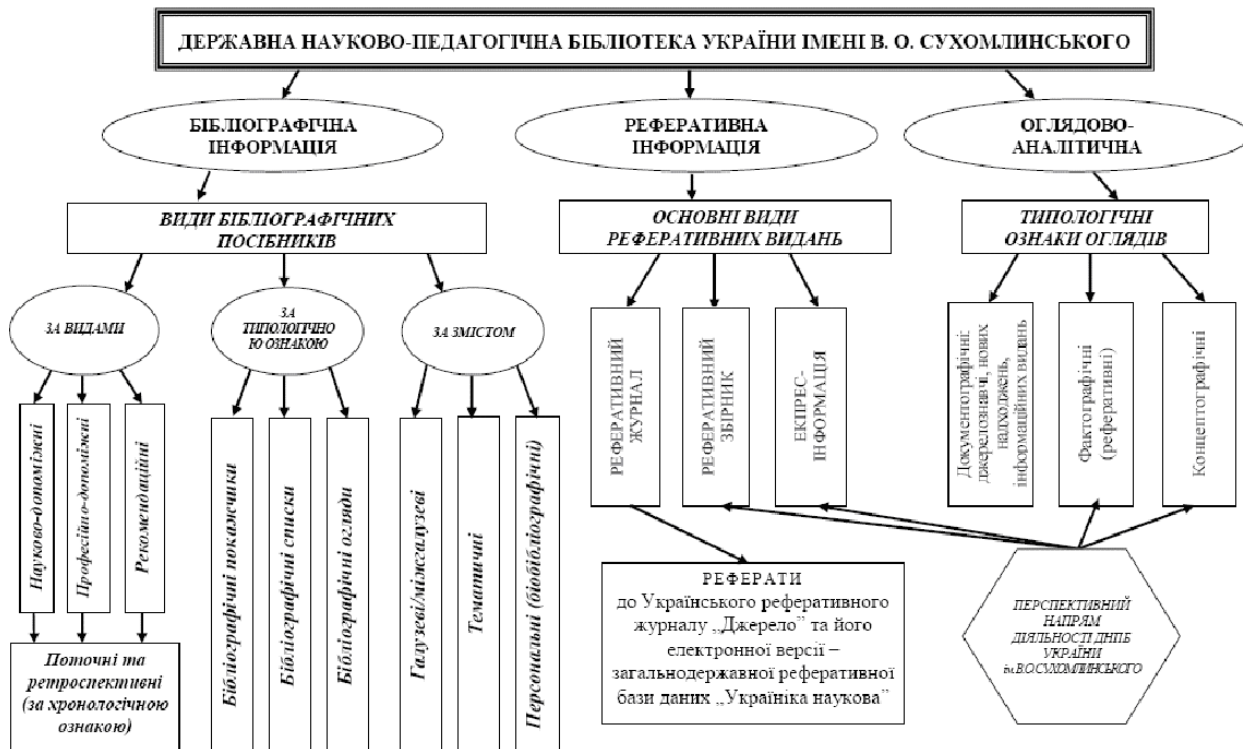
ДЕРЖАВНА НАУКОВО-ПЕДАГОГІЧНА БІБЛІОТЕКА УКРАЇНИ ІМЕНІ В. О. СУХОМЛИНСЬКОГО

БІБЛІОГРАФІЧНА ІНФОРМАЦІЯ

РЕФЕРАТИВНА ІНФОРМАЦІЯ

ОГЛЯДОВО-АНАЛІТИЧНА

ВИДИ БІБЛІОГРАФІЧНИХ ПОСІБНИКІВ

ОСНОВНІ ВИДИ РЕФЕРАТИВНИХ ВИДАНЬ

ТИПОЛОГІЧНІ ОЗНАКИ ОГЛЯДІВ

ЗА ВИДАМИ

ЗА ТИПОЛОГІЧНОЮ ОЗНАКОЮ

ЗА ЗМІСТОМ

Науково-допоміжні

Професійно-допоміжні

Рекомендаційні

Бібліографічні покажчики

Бібліографічні списки

Бібліографічні огляди

Галузеві/міжгалузеві

Тематичні

Персональні (біобібліографічні)

РЕФЕРАТИВНИЙ ЖУРНАЛ

РЕФЕРАТИВНИЙ ЗБІРНИК

ЕКПРЕС-ІНФОРМАЦІЯ

Документографічні: джерелознавчі, нових надходжень, інформаційних видань

Фактографічні (реферативні)

Концептографічні

Поточні та ретроспективні (за хронологічною ознакою)

РЕФЕРАТИ
до Українського реферативного журналу „Джерело" та його електронної версії – загальнодержавної реферативної бази даних „Україніка наукова"

ПЕРСПЕКТИВНИЙ НАПРЯМ ДІЯЛЬНОСТІ ДНПБ УКРАЇНИ ім.В.О.СУХОМЛИНСЬКОГО